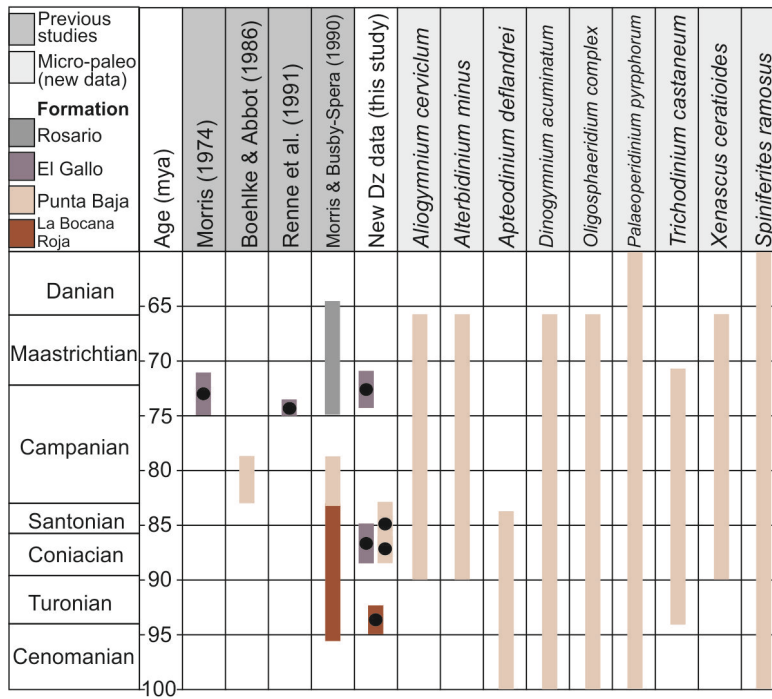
Previous studies
Micro-paleo (new data)
Formation
Rosario
El Gallo
Punta Baja
La Bocana Roja

Age (mya)
Morris (1974)
Boehlke & Abbot (1986)
Renne et al. (1991)
Morris & Busby-Spera (1990)
New Dz data (this study)
Aliogymnium cerviclum
Alterbidinium minus
Apteodinium deflandrei
Dinogymnium acuminatum
Oligosphaeridium complex
Palaeoperidinium pyrphorum
Trichodinium castaneum
Xenascus ceratioides
Spiniferites ramosus

Danian
Maastrichtian
Campanian
Santonian
Coniacian
Turonian
Cenomanian

65
70
75
80
85
90
95
100